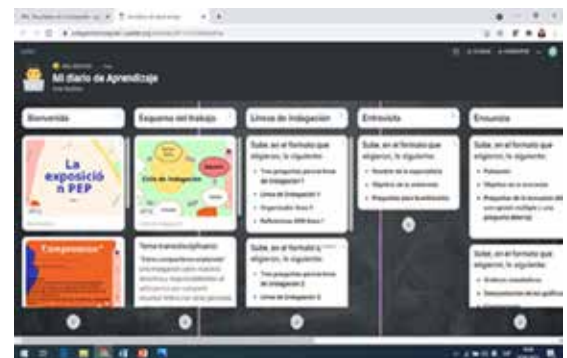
Mi diario de Aprendizaje

Bienvenida

La exposición PEP

Compromisos

Esquema del trabajo

Ciclo de indagación

Tema transdisciplinario

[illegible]

Líneas de indagación

Sube, en el formato que elegiste, lo siguiente:

Tres preguntas para la línea de indagación 1

Línea de Indagación 1

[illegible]

Referencias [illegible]

Sube, en el formato q elegiste, lo siguiente:

Tres preguntas para la línea de indagación 2

Línea de Indagación 2

Entrevista

Sube, en el formato que elegiste, lo siguiente:

Nombre de la especialista

Objetivo de la entrevista

Preguntas para la entrevista

Encuesta

Sube, en el formato que elegiste, lo siguiente:

Población

Objetivo de la encuesta

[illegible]

Sube, en el formato que elegiste, lo siguiente:

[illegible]

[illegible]